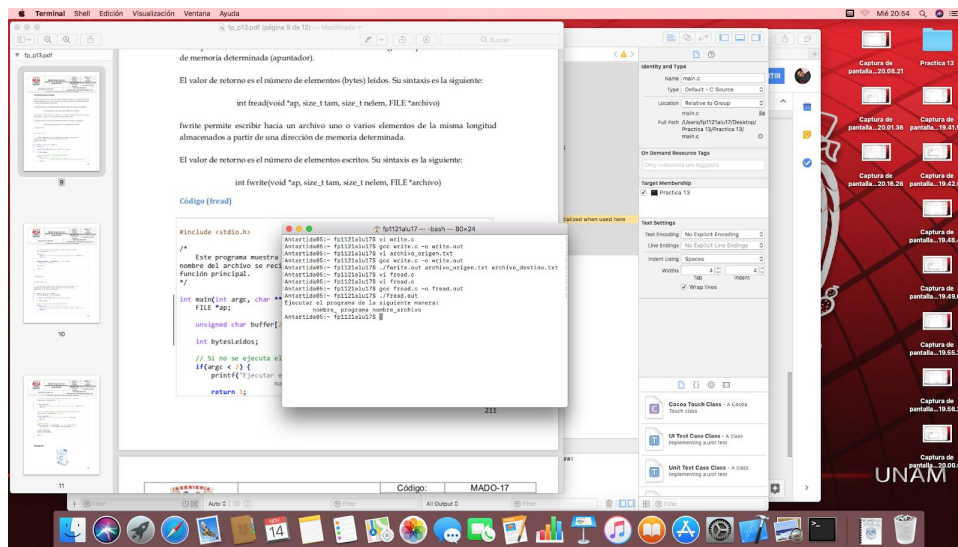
Terminal Shell Edición Visualización Ventana Ayuda
Mié 20:54

fp_p13.pdf (página 9 de 12) — Modificado

fp_p13.pdf

de memoria determinada (apuntador).

El valor de retorno es el número de elementos (bytes) leídos. Su sintaxis es la siguiente:

int fread(void *ap, size_t tam, size_t nelem, FILE *archivo)

fwrite permite escribir hacia un archivo uno o varios elementos de la misma longitud almacenados a partir de una dirección de memoria determinada.

El valor de retorno es el número de elementos escritos. Su sintaxis es la siguiente:

int fwrite(void *ap, size_t tam, size_t nelem, FILE *archivo)

Código (fread)

#include <stdio.h>

/*
Este programa muestra
nombre del archivo se reci
función principal.
*/

int main(int argc, char **
FILE *ap;

unsigned char buffer[

int bytesLeidos;

// Si no se ejecuta el
if(argc < 2) {
printf("Ejecutar e

return 1;

211

Código: MADO-17

fp1121alu17 — -bash — 80×24
Antartida05:~ fp1121alu17$ vi write.c
Antartida05:~ fp1121alu17$ gcc write.c -o write.out
Antartida05:~ fp1121alu17$ vi archivo_origen.txt
Antartida05:~ fp1121alu17$ gcc write.c -o write.out
Antartida05:~ fp1121alu17$ ./fwrite.out archivo_origen.txt archivo_destino.txt
Antartida05:~ fp1121alu17$ vi fread.c
Antartida05:~ fp1121alu17$ vi fread.c
Antartida05:~ fp1121alu17$ gcc fread.c -o fread.out
Antartida05:~ fp1121alu17$ ./fread.out
Ejecutar el programa de la siguiente manera:
nombre_programa nombre_archivo
Antartida05:~ fp1121alu17$

Identity and Type
Name main.c
Type Default - C Source
Location Relative to Group
main.c
Full Path /Users/fp1121alu17/Desktop/Practica 13/Practica 13/main.c
On Demand Resource Tags
Only resources are taggable
Target Membership
Practica 13
Text Settings
Text Encoding No Explicit Encoding
Line Endings No Explicit Line Endings
Indent Using Spaces
Widths 4 4
Tab Indent
Wrap lines
Cocoa Touch Class - A Cocoa Touch class
UI Test Case Class - A class implementing a unit test
Unit Test Case Class - A class implementing a unit test
Filter
All Output
Auto
Filter

Captura de pantalla...20.08.21
Practica 13
Captura de pantalla...20.01.36
Captura de pantalla...19.41.
Captura de pantalla...20.16.26
Captura de pantalla...19.42.
Captura de pantalla...19.48.
Captura de pantalla...19.49.
Captura de pantalla...19.55.
Captura de pantalla...19.56.
Captura de pantalla...20.00.
UNAM